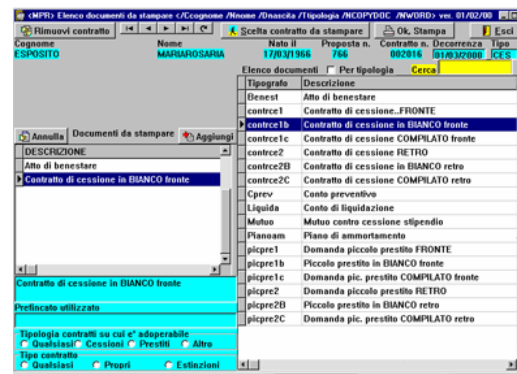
<MPR> Elenco documenti da stampare </Ccognome /Nnome /Dnascita /Tipologia /NCOPYDOC /NWORD> ver. 01/02/00

Rimuovi contratto | Scelta contratto da stampare | Ok. Stampa | Esci

| Cognome | Nome | Nato il | Proposta n. | Contratto n. | Decorrenza | Tipo |
|---|---|---|---|---|---|---|
| ESPOSITO | MARIAROSARIA | 17/03/1966 | 766 | 002016 | 01/03/2000 | CES |

Elenco documenti Per tipologia Cerca

Annulla | Documenti da stampare | Aggiungi

| DESCRIZIONE |
|---|
| Atto di benestare |
| Contratto di cessione in BIANCO fronte |

Contratto di cessione in BIANCO fronte

Prefincato utilizzato

Tipologia contratti su cui e' adoperabile
Qualsiasi Cessioni Prestiti Altro

Tipo contratto
Qualsiasi Propri Estinzioni

| Tipografo | Descrizione |
|---|---|
| Benest | Atto di benestare |
| contrce1 | Contratto di cessione..FRONTE |
| contrce1b | Contratto di cessione in BIANCO fronte |
| contrce1c | Contratto di cessione COMPILATO fronte |
| contrce2 | Contratto di cessione RETRO |
| contrce2B | Contratto di cessione in BIANCO retro |
| contrce2C | Contratto di cessione COMPILATO retro |
| Cprev | Conto preventivo |
| Liquida | Conto di liquidazione |
| Mutuo | Mutuo contro cessione stipendio |
| Pianoam | Piano di ammortamento |
| picpre1 | Domanda piccolo prestito FRONTE |
| picpre1b | Piccolo prestito in BIANCO fronte |
| picpre1c | Domanda pic. prestito COMPILATO fronte |
| picpre2 | Domanda piccolo prestito RETRO |
| picpre2B | Piccolo prestito in BIANCO retro |
| picpre2C | Domanda pic. prestito COMPILATO retro |